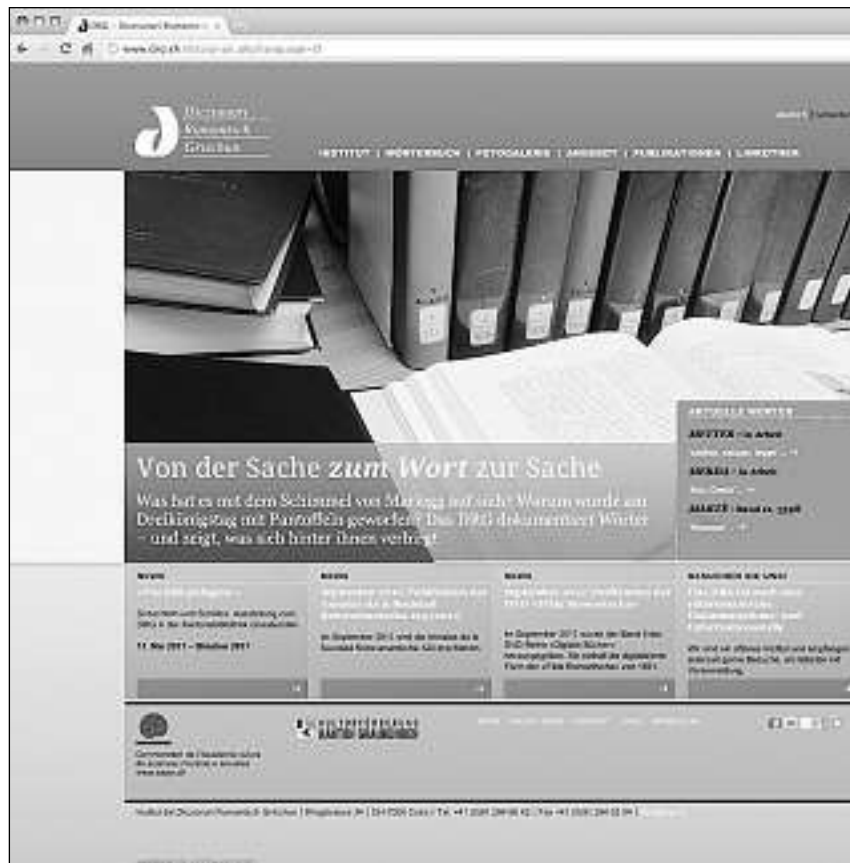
DRG - Dicziunari Rumantsch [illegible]

www.drg.ch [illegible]

Dicziunari Rumantsch Grischun

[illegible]

INSTITUT | WÖRTERBUCH | FOTOGALERIE | ANGEBOT | PUBLIKATIONEN | LINKSAMMLUNG

AKTUELLE WÖRTER

SIFFLER • in Arbeit

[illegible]

SKRAIA • in Arbeit

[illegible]

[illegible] • Band 11, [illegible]

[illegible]

Von der Sache zum Wort zur Sache

Was hat es mit dem Schüssel von Maringg auf sich? Warum wurde am Dreikönigstag mit Pantoffeln geworfen? Das DRG dokumentiert Wörter – und zeigt, was sich hinter ihnen verbirgt.

NEWS

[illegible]

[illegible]

11. Mai 2011 – Oktober 2011

NEWS

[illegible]

Im September 2011 sind die Inhalte des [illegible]

NEWS

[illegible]

Im September 2011 wurde der Band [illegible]

WUSSTEN SIE SCHON?

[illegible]

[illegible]

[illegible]

Institut dal Dicziunari Rumantsch Grischun | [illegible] | CH-7000 Cuira | Tel. +41 (0)81 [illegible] | Fax +41 (0)81 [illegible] | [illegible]